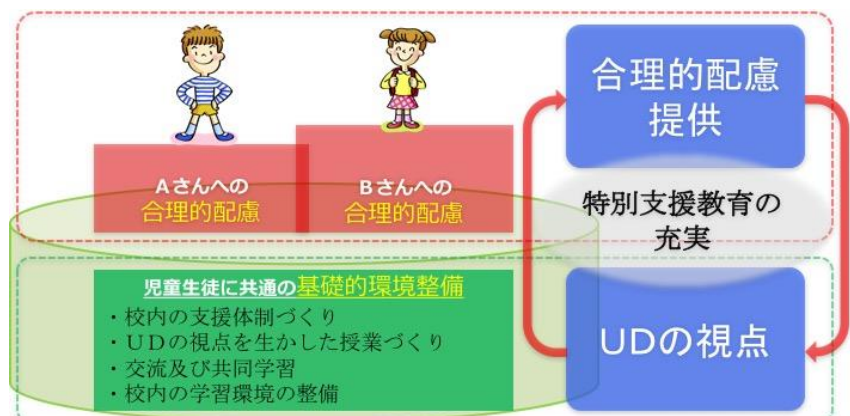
Aさんへの
合理的配慮

Bさんへの
合理的配慮

児童生徒に共通の基礎的環境整備
・校内の支援体制づくり
・UDの視点を生かした授業づくり
・交流及び共同学習
・校内の学習環境の整備

合理的配慮
提供

特別支援教育の
充実

UDの視点